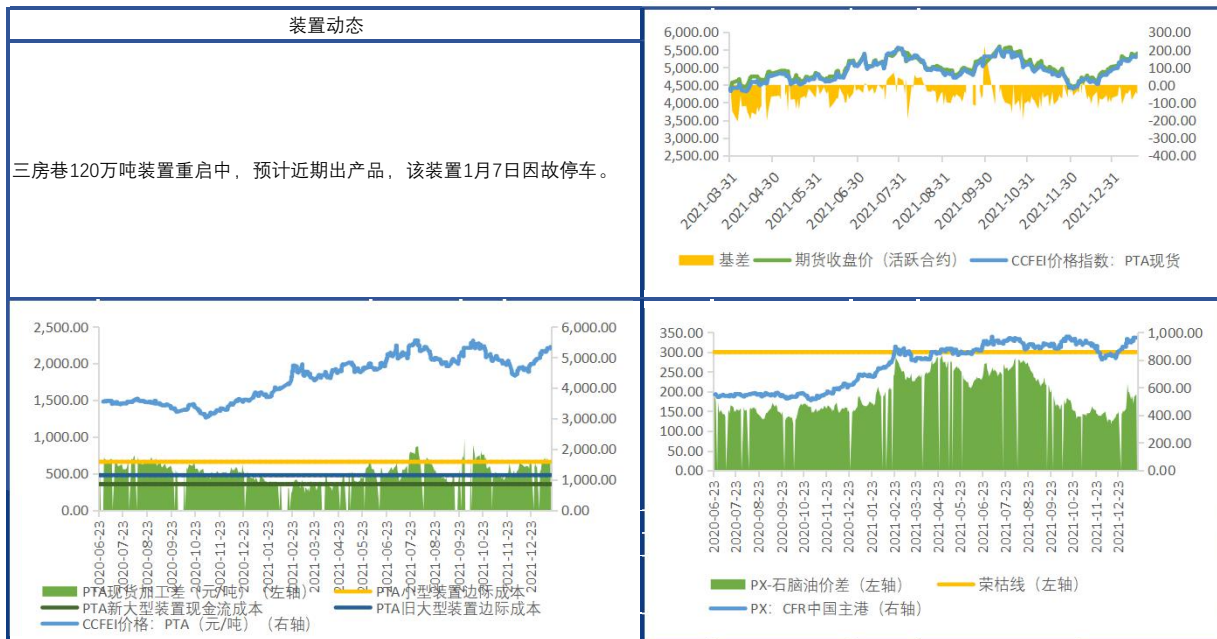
装置动态

三房巷120万吨装置重启中，预计近期出产品，该装置1月7日因故停车。

6,000.00
5,500.00
5,000.00
4,500.00
4,000.00
3,500.00
3,000.00
2,500.00

300.00
200.00
100.00
0.00
-100.00
-200.00
-300.00
-400.00

2021-03-31
2021-04-30
2021-05-31
2021-06-30
2021-07-31
2021-08-31
2021-09-30
2021-10-31
2021-11-30
2021-12-31

基差　期货收盘价（活跃合约）　CCFEI价格指数：PTA现货

2,500.00
2,000.00
1,500.00
1,000.00
500.00
0.00

6,000.00
5,000.00
4,000.00
3,000.00
2,000.00
1,000.00
0.00

2020-06-23
2020-07-23
2020-08-23
2020-09-23
2020-10-23
2020-11-23
2020-12-23
2021-01-23
2021-02-23
2021-03-23
2021-04-23
2021-05-23
2021-06-23
2021-07-23
2021-08-23
2021-09-23
2021-10-23
2021-11-23
2021-12-23

PTA现货加工差（元/吨）（左轴）　PTA小型装置边际成本
PTA新大型装置现金流成本　PTA旧大型装置边际成本
CCFEI价格：PTA（元/吨）（右轴）

350.00
300.00
250.00
200.00
150.00
100.00
50.00
0.00

1,000.00
800.00
600.00
400.00
200.00
0.00

2020-06-23
2020-07-23
2020-08-23
2020-09-23
2020-10-23
2020-11-23
2020-12-23
2021-01-23
2021-02-23
2021-03-23
2021-04-23
2021-05-23
2021-06-23
2021-07-23
2021-08-23
2021-09-23
2021-10-23
2021-11-23
2021-12-23

PX-石脑油价差（左轴）　荣枯线（左轴）
PX：CFR中国主港（右轴）